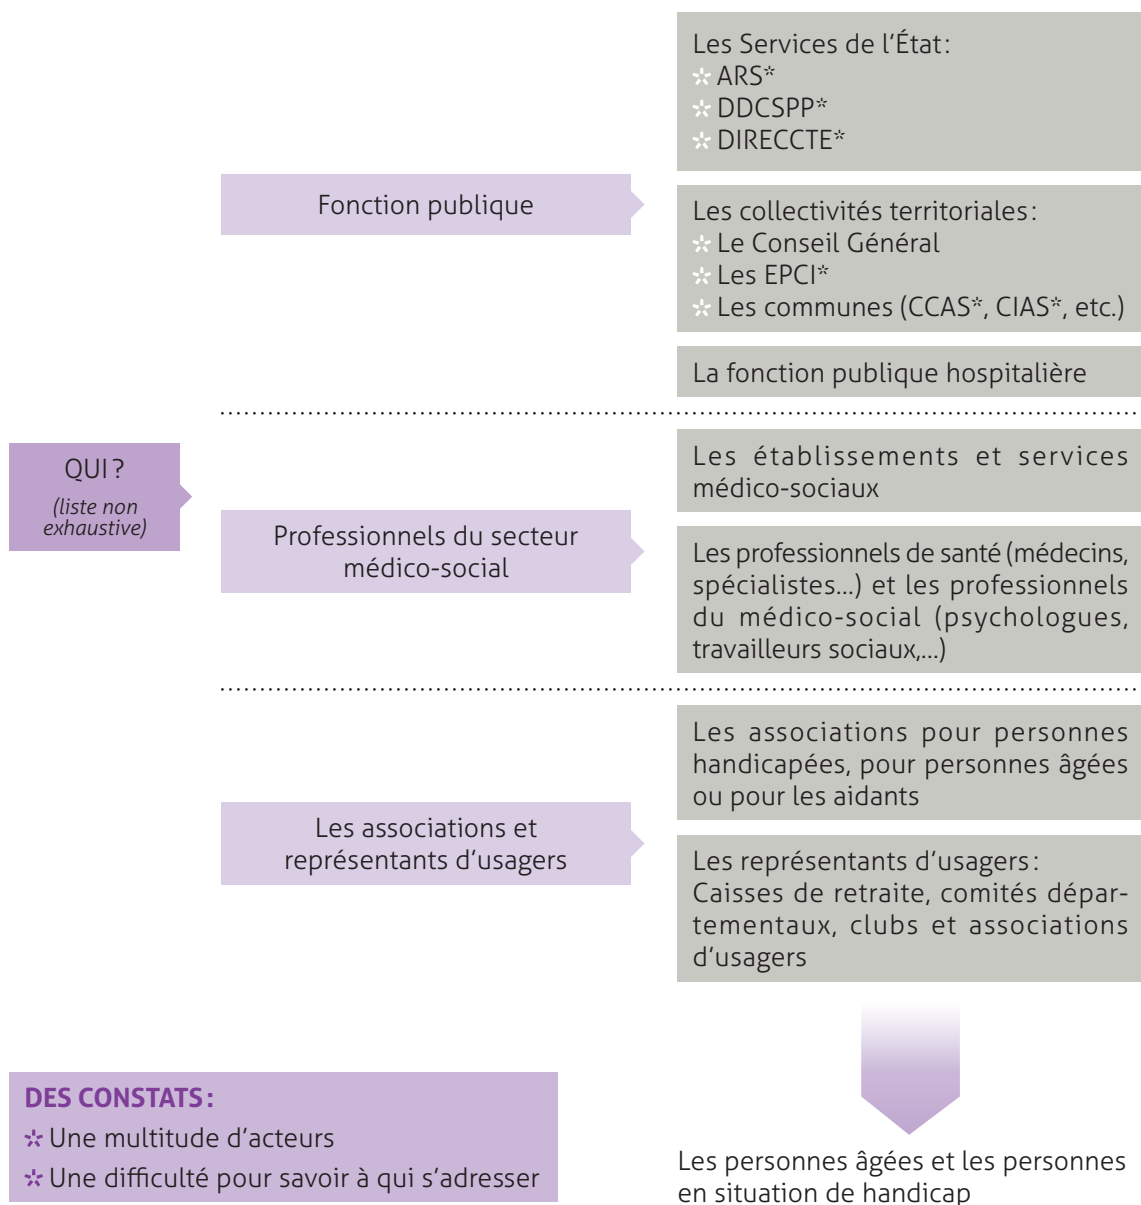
QUI ?
(liste non exhaustive)

Fonction publique

Les Services de l'État :
✲ ARS*
✲ DDCSPP*
✲ DIRECCTE*

Les collectivités territoriales :
✲ Le Conseil Général
✲ Les EPCI*
✲ Les communes (CCAS*, CIAS*, etc.)

La fonction publique hospitalière

Professionnels du secteur médico-social

Les établissements et services médico-sociaux

Les professionnels de santé (médecins, spécialistes…) et les professionnels du médico-social (psychologues, travailleurs sociaux,…)

Les associations et représentants d'usagers

Les associations pour personnes handicapées, pour personnes âgées ou pour les aidants

Les représentants d'usagers : Caisses de retraite, comités départementaux, clubs et associations d'usagers

Les personnes âgées et les personnes en situation de handicap

DES CONSTATS :
✲ Une multitude d'acteurs
✲ Une difficulté pour savoir à qui s'adresser